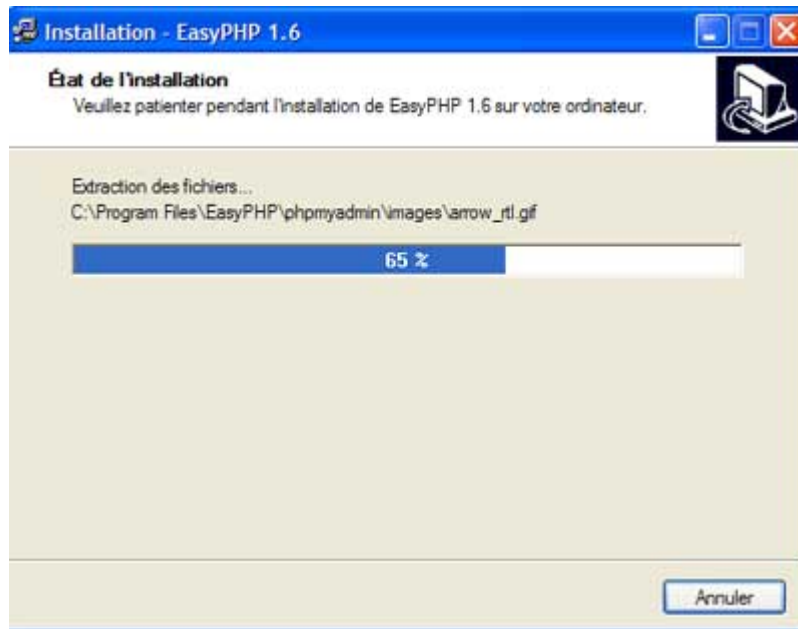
Installation - EasyPHP 1.6

État de l'installation
Veuillez patienter pendant l'installation de EasyPHP 1.6 sur votre ordinateur.

Extraction des fichiers...
C:\Program Files\EasyPHP\phpmyadmin\images\arrow_rtl.gif

65 %

Annuler